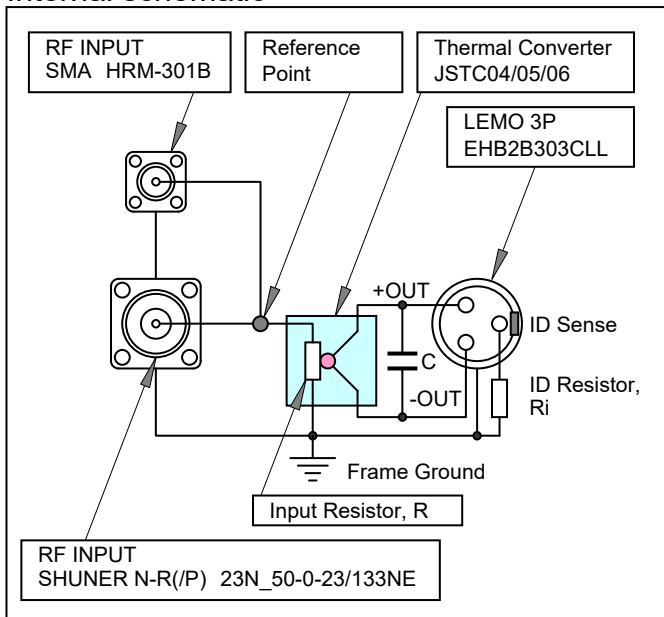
Internal Schematic

RF INPUT
SMA HRM-301B

Reference
Point

Thermal Converter
JSTC04/05/06

LEMO 3P
EHB2B303CLL

+OUT

ID Sense

C

-OUT

ID Resistor,
Ri

Frame Ground

Input Resistor, R

RF INPUT
SHUNER N-R(/P) 23N_50-0-23/133NE